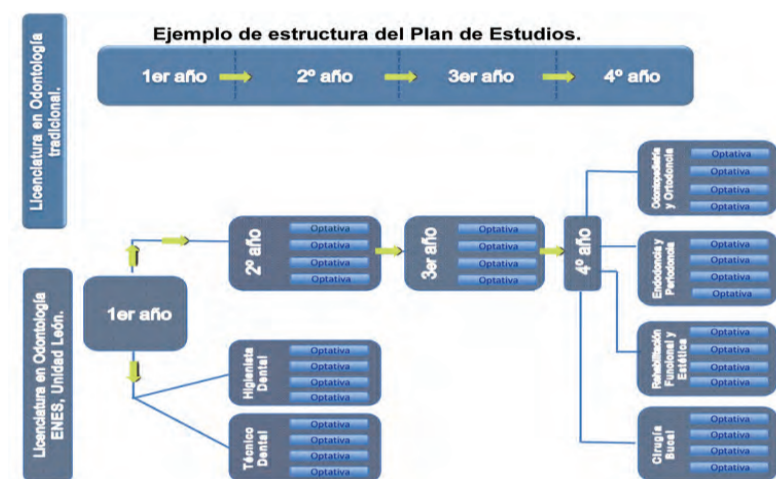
Licenciatura en Odontología tradicional.

Ejemplo de estructura del Plan de Estudios.

1er año

2º año

3er año

4º año

Licenciatura en Odontología ENES, Unidad León.

1er año

2º año
Optativa
Optativa
Optativa
Optativa

3er año
Optativa
Optativa
Optativa
Optativa

4º año

Odontopediatría y Ortodoncia
Optativa
Optativa
Optativa
Optativa

Endodoncia y Periodoncia
Optativa
Optativa
Optativa
Optativa

Rehabilitación Funcional y Estética
Optativa
Optativa
Optativa
Optativa

Cirugía Bucal
Optativa
Optativa
Optativa
Optativa

Higienista Dental
Optativa
Optativa
Optativa
Optativa

Técnico Dental
Optativa
Optativa
Optativa
Optativa